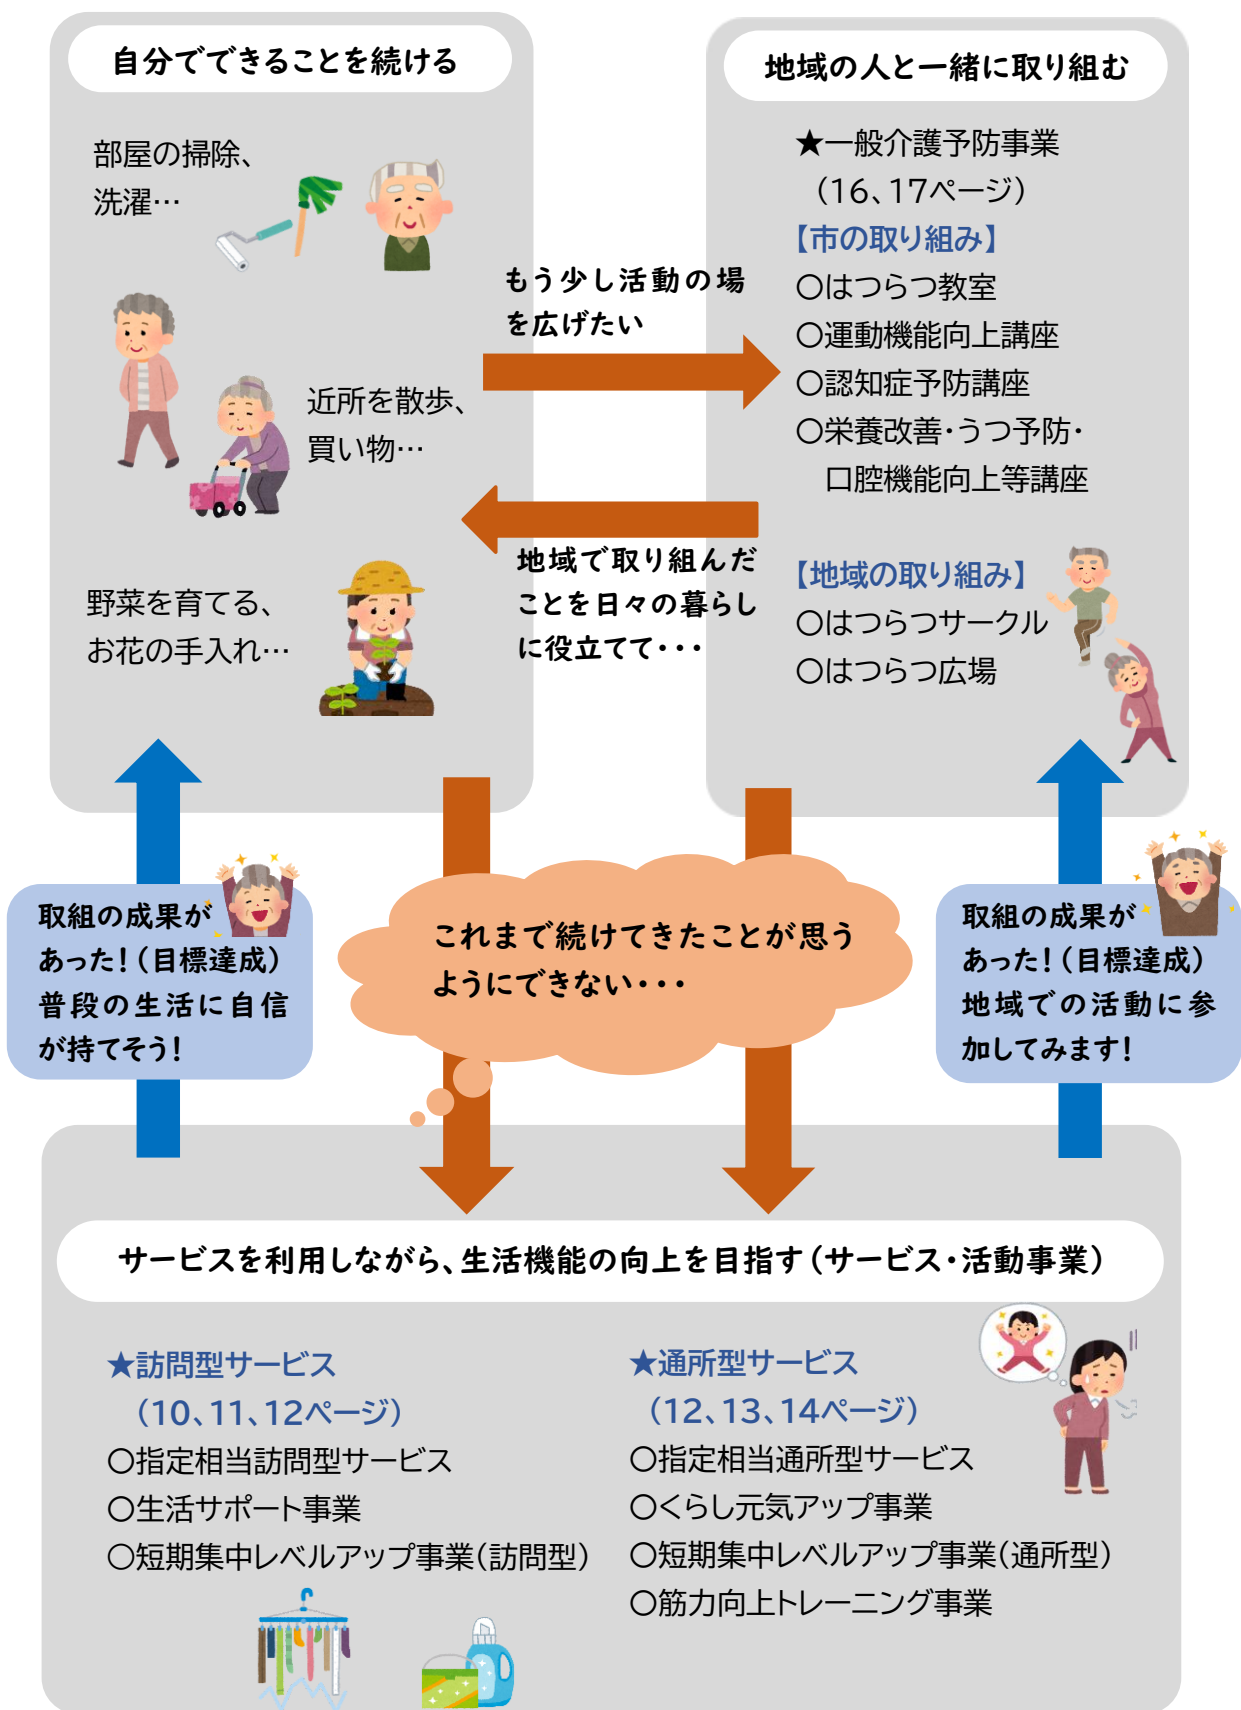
自分でできることを続ける

部屋の掃除、洗濯…

近所を散歩、買い物…

野菜を育てる、お花の手入れ…

もう少し活動の場を広げたい

地域で取り組んだことを日々の暮らしに役立てて・・・

地域の人と一緒に取り組む

★一般介護予防事業
（16、17ページ）
【市の取り組み】
○はつらつ教室
○運動機能向上講座
○認知症予防講座
○栄養改善・うつ予防・口腔機能向上等講座

【地域の取り組み】
○はつらつサークル
○はつらつ広場

取組の成果があった！（目標達成）普段の生活に自信が持てそう！

これまで続けてきたことが思うようにできない・・・

取組の成果があった！（目標達成）地域での活動に参加してみます！

サービスを利用しながら、生活機能の向上を目指す（サービス・活動事業）

★訪問型サービス
（10、11、12ページ）
○指定相当訪問型サービス
○生活サポート事業
○短期集中レベルアップ事業（訪問型）

★通所型サービス
（12、13、14ページ）
○指定相当通所型サービス
○くらし元気アップ事業
○短期集中レベルアップ事業（通所型）
○筋力向上トレーニング事業